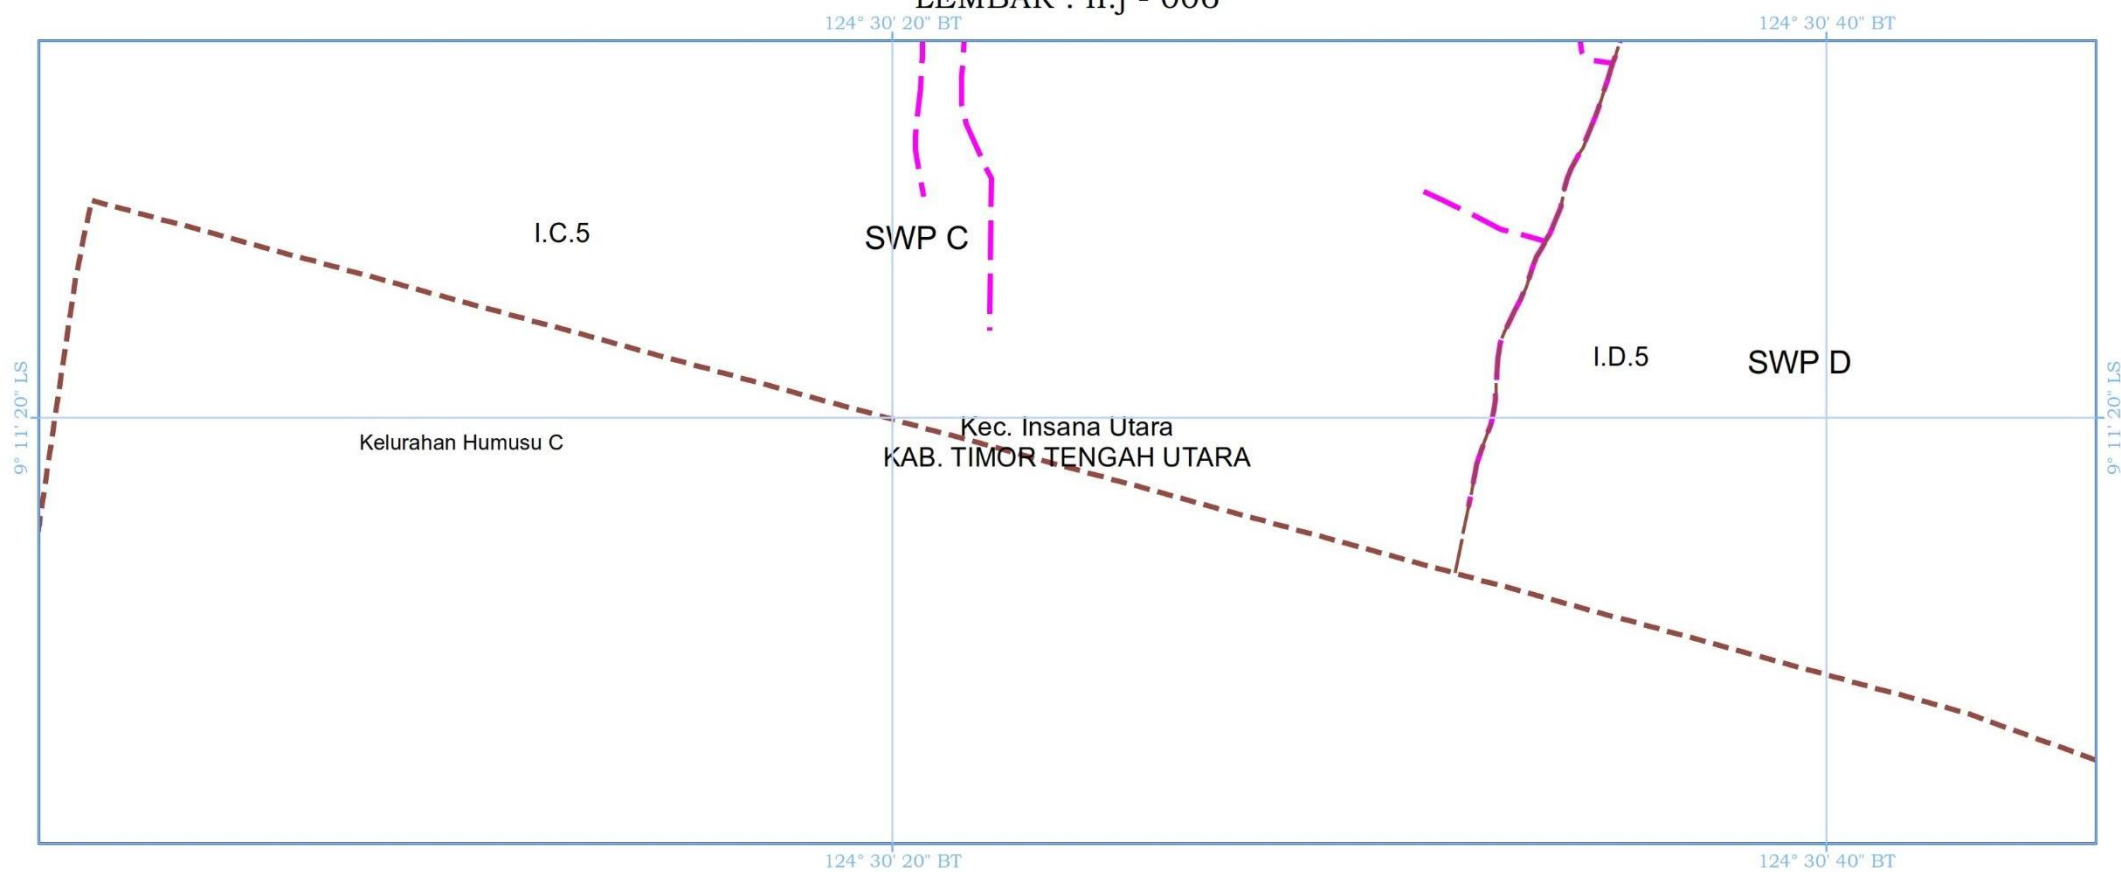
LEMBAR : II.j - 008

124° 30' 20" BT

124° 30' 40" BT

I.C.5

SWP C

I.D.5

SWP D

9° 11' 20" LS

9° 11' 20" LS

Kelurahan Humusu C

Kec. Insana Utara
KAB. TIMOR TENGAH UTARA

124° 30' 20" BT

124° 30' 40" BT